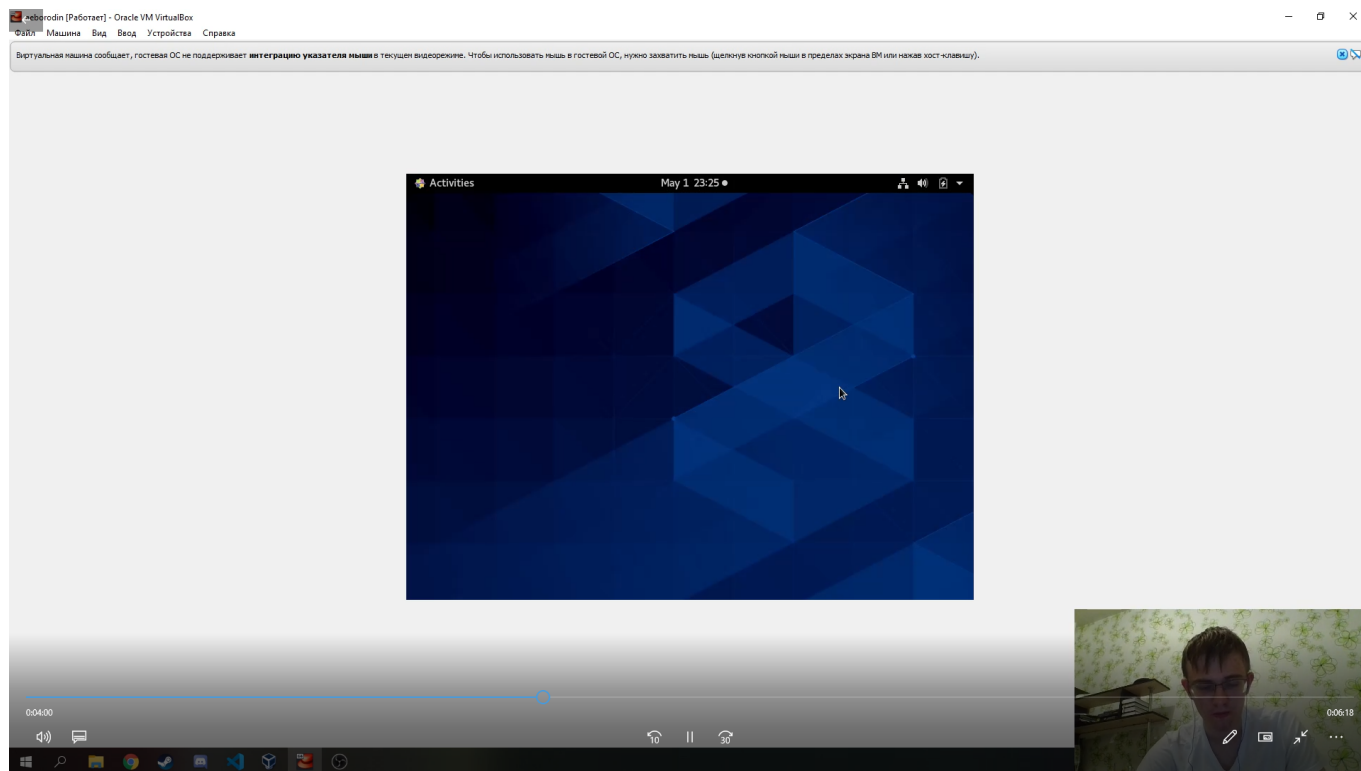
eborodin [Работает] - Oracle VM VirtualBox
Файл Машина Вид Ввод Устройства Справка

Виртуальная машина сообщает, гостевая ОС не поддерживает **интеграцию указателя мыши** в текущем видеорежиме. Чтобы использовать мышь в гостевой ОС, нужно захватить мышь (щелкнув кнопкой мыши в пределах экрана ВМ или нажав хост-клавишу).

Activities
May 1 23:25 ●

0:04:00
0:06:18
10
30